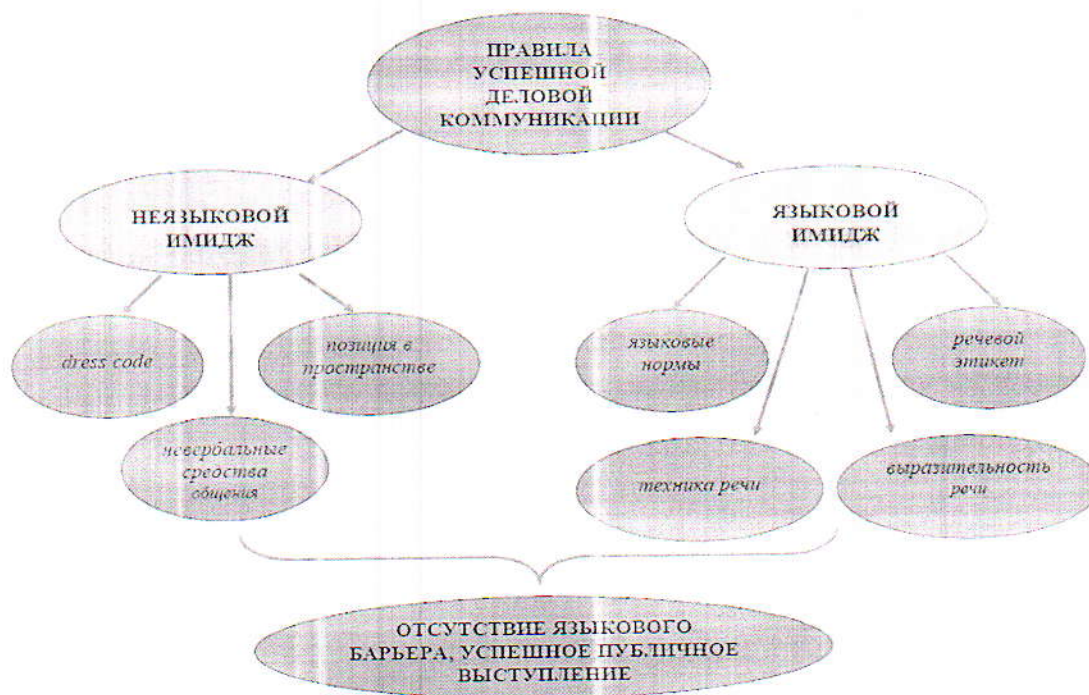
ПРАВИЛА УСПЕШНОЙ ДЕЛОВОЙ КОММУНИКАЦИИ

НЕЯЗЫКОВОЙ ИМИДЖ

ЯЗЫКОВОЙ ИМИДЖ

dress code

позиция в пространстве

невербальные средства общения

языковые нормы

речевой этикет

техника речи

выразительность речи

ОТСУТСТВИЕ ЯЗЫКОВОГО БАРЬЕРА, УСПЕШНОЕ ПУБЛИЧНОЕ ВЫСТУПЛЕНИЕ